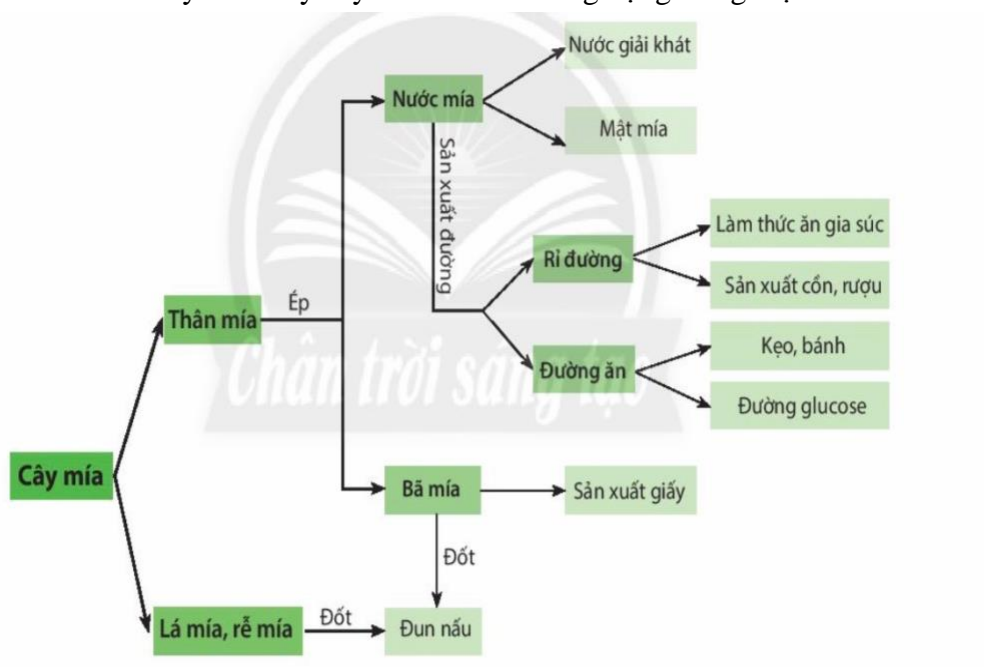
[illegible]

Nước giải khát
Nước mía
Mật mía
Sản xuất đường
Làm thức ăn gia súc
Rỉ đường
Sản xuất cồn, rượu
Thân mía
Ép
Chân trời sáng tạo
Kẹo, bánh
Đường ăn
Đường glucose
Cây mía
Bã mía
Sản xuất giấy
Đốt
Lá mía, rễ mía
Đốt
Đun nấu